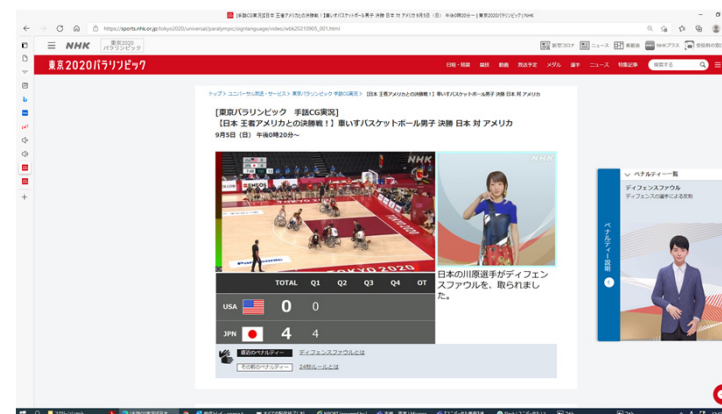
[手話CG実況]日本 王者アメリカとの決勝戦！] 車いすバスケットボール男子 決勝 日本 対 アメリカ 9月5日（日） 午後0時20分〜 | 東京2020パラリンピック | NHK

https://sports.nhk.or.jp/tokyo2020/universal/paralympic/signlanguage/video/

NHK 東京2020 パラリンピック

東京2020パラリンピック

日程・結果 競技 動画 放送予定 メダル 選手 ニュース 特集記事

トップ ＞ ユニバーサル放送・サービス 東京パラリンピック 手話CG実況 ＞ [日本 王者アメリカとの決勝戦！] 車いすバスケットボール男子 決勝 日本 対 アメリカ

[東京パラリンピック　手話CG実況]
【日本 王者アメリカとの決勝戦！】車いすバスケットボール男子 決勝 日本 対 アメリカ
9月5日（日） 午後0時20分〜

NHK

TOKYO 2020

| | TOTAL | Q1 | Q2 | Q3 | Q4 | OT |
|---|---|---|---|---|---|---|
| USA | 0 | 0 | | | | |
| JPN | 4 | 4 | | | | |

日本の川原選手がディフェンスファウルを、取られました。

直近のペナルティー　ディフェンスファウルとは

その前のペナルティー　24秒ルールとは

ペナルティー一覧

ディフェンスファウル
ディフェンスの選手による反則

ペナルティー説明